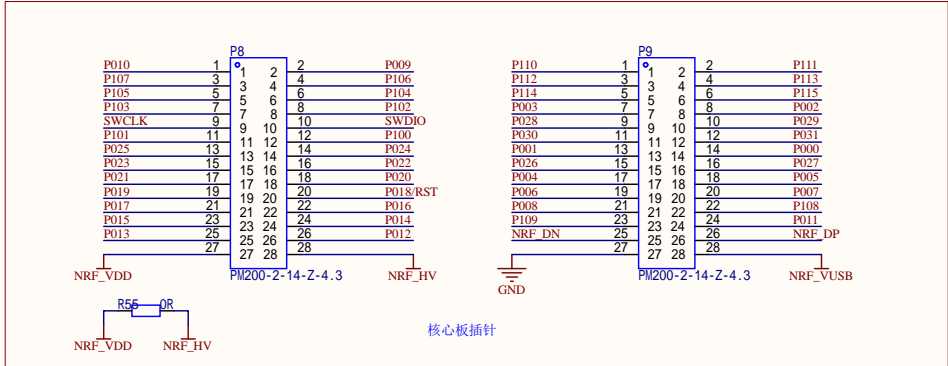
P8

| | | | | | |
|---|---|---|---|---|---|
| P010 | 1 | 1 | 2 | 2 | P009 |
| P107 | 3 | 3 | 4 | 4 | P106 |
| P105 | 5 | 5 | 6 | 6 | P104 |
| P103 | 7 | 7 | 8 | 8 | P102 |
| SWCLK | 9 | 9 | 10 | 10 | SWDIO |
| P101 | 11 | 11 | 12 | 12 | P100 |
| P025 | 13 | 13 | 14 | 14 | P024 |
| P023 | 15 | 15 | 16 | 16 | P022 |
| P021 | 17 | 17 | 18 | 18 | P020 |
| P019 | 19 | 19 | 20 | 20 | P018/RST |
| P017 | 21 | 21 | 22 | 22 | P016 |
| P015 | 23 | 23 | 24 | 24 | P014 |
| P013 | 25 | 25 | 26 | 26 | P012 |
| | 27 | 27 | 28 | 28 | |

NRF_VDD
PM200-2-14-Z-4.3
NRF_HV

P9

| | | | | | |
|---|---|---|---|---|---|
| P110 | 1 | 1 | 2 | 2 | P111 |
| P112 | 3 | 3 | 4 | 4 | P113 |
| P114 | 5 | 5 | 6 | 6 | P115 |
| P003 | 7 | 7 | 8 | 8 | P002 |
| P028 | 9 | 9 | 10 | 10 | P029 |
| P030 | 11 | 11 | 12 | 12 | P031 |
| P001 | 13 | 13 | 14 | 14 | P000 |
| P026 | 15 | 15 | 16 | 16 | P027 |
| P004 | 17 | 17 | 18 | 18 | P005 |
| P006 | 19 | 19 | 20 | 20 | P007 |
| P008 | 21 | 21 | 22 | 22 | P108 |
| P109 | 23 | 23 | 24 | 24 | P011 |
| NRF_DN | 25 | 25 | 26 | 26 | NRF_DP |
| | 27 | 27 | 28 | 28 | |

GND
PM200-2-14-Z-4.3
NRF_VUSB

R55 0R
NRF_VDD NRF_HV

核心板插针